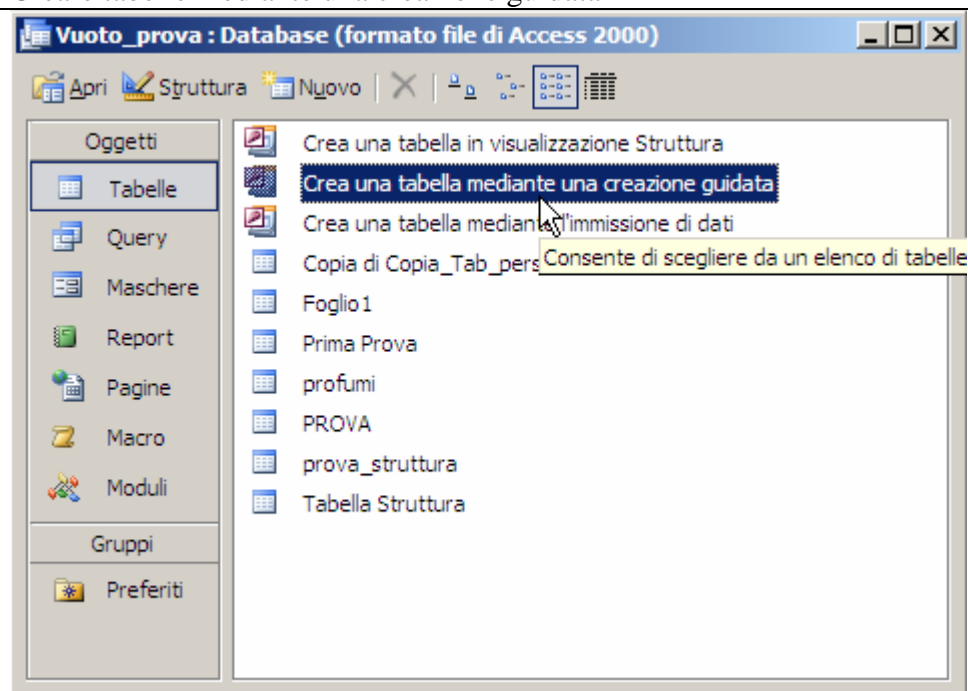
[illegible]

Vuoto_prova : Database (formato file di Access 2000)

Apri Struttura Nuovo

Oggetti
Tabelle
Query
Maschere
Report
Pagine
Macro
Moduli
Gruppi
Preferiti

Crea una tabella in visualizzazione Struttura
Crea una tabella mediante una creazione guidata
Crea una tabella median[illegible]l'immissione di dati
Copia di Copia_Tab_pers
Consente di scegliere da un elenco di tabelle
Foglio1
Prima Prova
profumi
PROVA
prova_struttura
Tabella Struttura